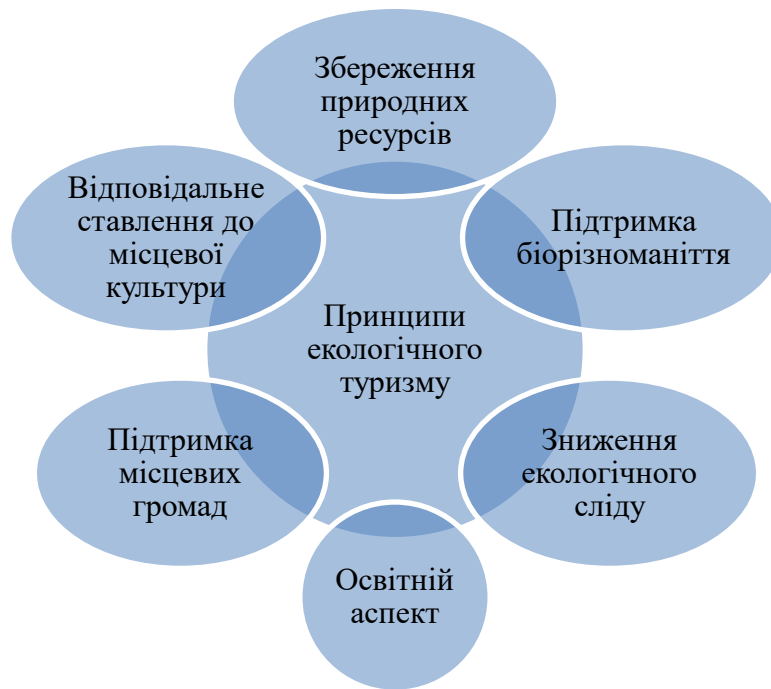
Збереження природних ресурсів

Підтримка біорізноманіття

Зниження екологічного сліду

Освітній аспект

Підтримка місцевих громад

Відповідальне ставлення до місцевої культури

Принципи екологічного туризму